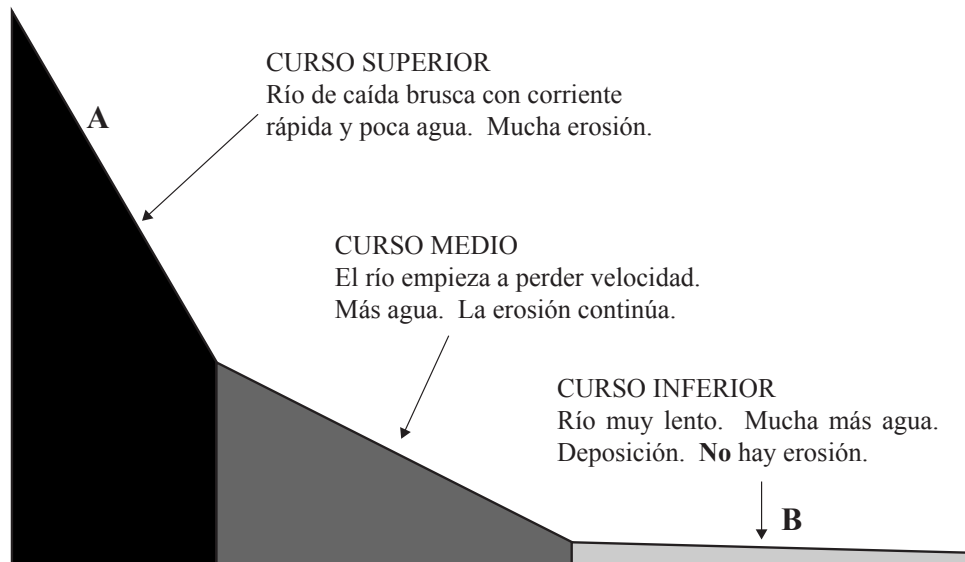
A

CURSO SUPERIOR
Río de caída brusca con corriente rápida y poca agua. Mucha erosión.

CURSO MEDIO
El río empieza a perder velocidad. Más agua. La erosión continúa.

CURSO INFERIOR
Río muy lento. Mucha más agua. Deposición. No hay erosión.

B